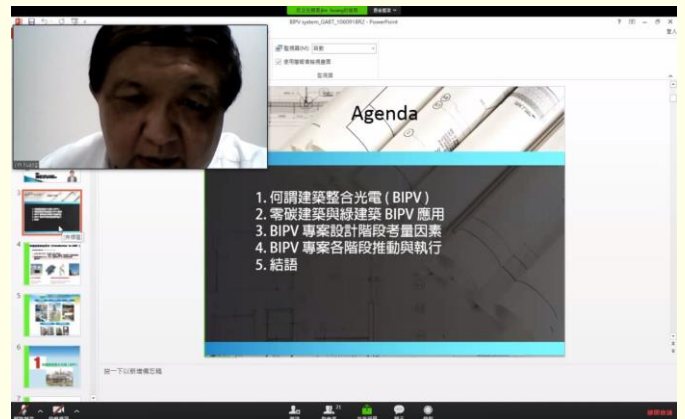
BIPV system_OA87_1060918R2 - PowerPoint

監視器(M): 自動

使用簡報者檢視畫面

監視器

Agenda

1. 何謂建築整合光電 ( BIPV )
2. 零碳建築與綠建築 BIPV 應用
3. BIPV 專案設計階段考量因素
4. BIPV 專案各階段推動與執行
5. 結語

按一下以新增備忘稿

2

3

4

5

6

7